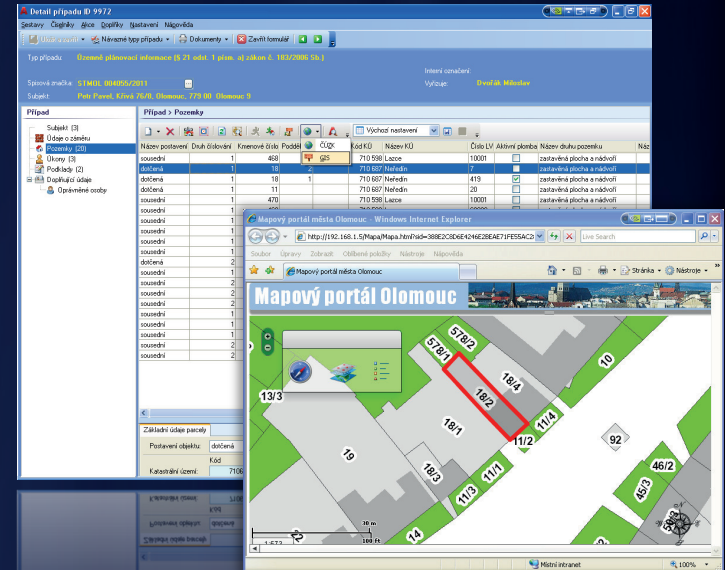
Detail případu ID 9972

Sestavy Číselníky Akce Doplňky Nastavení Nápověda

Uložit a zavřít Návazné typy případů Dokumenty Zavřít formulář

Typ případu: Územně plánovací informace (§ 21 odst. 1 písm. a) zákon č. 183/2006 Sb.)

Spisová značka: STMOL 004055/2011

Interní označení:

Vyřizuje: Dvořák Miloslav

Subjekt: Petr Pavel, Křivá 76/8, Olomouc, 779 00 Olomouc 9

Případ

Subjekt (3)
Údaje o záměru
Pozemky (20)
Úkony (3)
Podklady (2)
Doplňující údaje
Oprávněné osoby

Případ > Pozemky

ČÚZK
GIS

Výchozí nastavení

| Název postavení | Druh číslování | Kmenové číslo | Poddělení | Kód KÚ | Název KÚ | Číslo LV | Aktivní plomba | Název druhu pozemku | Náze |
|---|---|---|---|---|---|---|---|---|---|
| sousední | 1 | 468 | | 710 598 | Lazce | 10001 | | zastavěná plocha a nádvoří | |
| dotčená | 1 | 18 | 2 | 710 687 | Neředín | 7 | | zastavěná plocha a nádvoří | |
| dotčená | 1 | 18 | 1 | 710 687 | Neředín | 419 | | zastavěná plocha a nádvoří | |
| sousední | 1 | 470 | | 710 687 | Neředín | 20 | | zastavěná plocha a nádvoří | |
| sousední | 1 | 470 | | 710 598 | Lazce | 10001 | | zastavěná plocha a nádvoří | |
| sousední | 1 | | | | | | | | |
| sousední | 1 | | | | | | | | |
| sousední | 1 | | | | | | | | |
| sousední | 1 | | | | | | | | |
| sousední | 1 | | | | | | | | |
| dotčená | 2 | | | | | | | | |
| sousední | 2 | | | | | | | | |
| sousední | 2 | | | | | | | | |
| sousední | 1 | | | | | | | | |
| sousední | 1 | | | | | | | | |
| sousední | 1 | | | | | | | | |
| sousední | 1 | | | | | | | | |
| sousední | 1 | | | | | | | | |
| sousední | 1 | | | | | | | | |
| sousední | 1 | | | | | | | | |

Základní údaje parcely

Postavení objektu: dotčená

Kód

Katastrální území: 7106

Mapový portál města Olomouc - Windows Internet Explorer

http://192.168.1.5/Mapa/Mapa.html?sid=388E2C8D6E4246E2BEAE71FE55AC2

Live Search

Soubor Úpravy Zobrazit Oblíbené položky Nástroje Nápověda

Mapový portál města Olomouc

Stránka Nástroje

Mapový portál Olomouc

578/2
578/1
10
13/3
18/4
18/2
11/4
18/1
11/2
92
19
18/3
11/1
46/2
11/3
45/3
14
30 m
100 ft
1:573

Místní intranet

100%